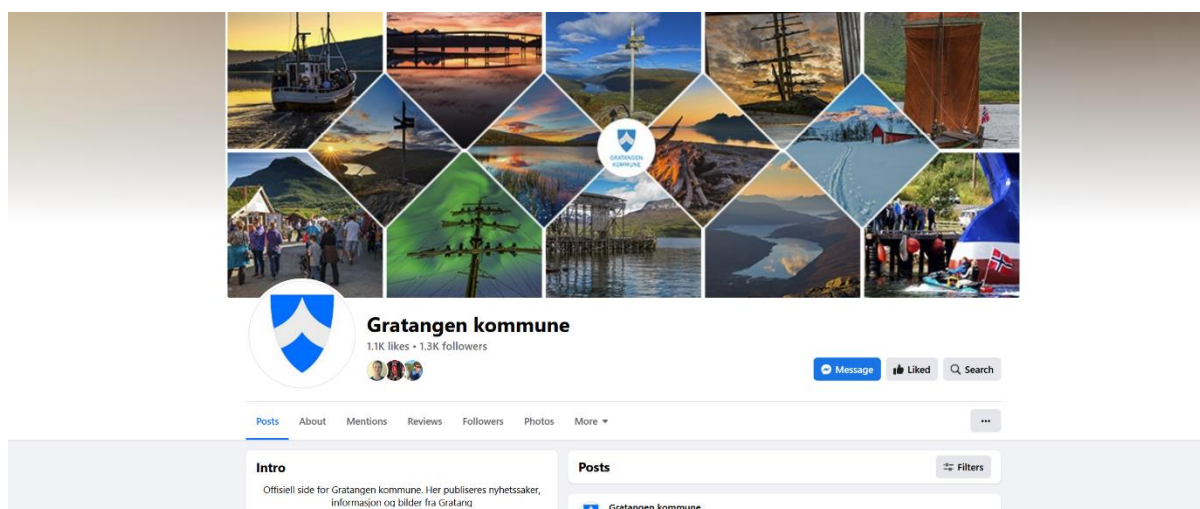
GRATANGEN KOMMUNE

Gratangen kommune
1.1K likes • 1.3K followers

Message
Liked
Search

Posts
About
Mentions
Reviews
Followers
Photos
More ▾

...

Intro
Offisiell side for Gratangen kommune. Her publiseres nyhetssaker, informasjon og bilder fra Gratang

Posts
Filters

Gratangen kommune